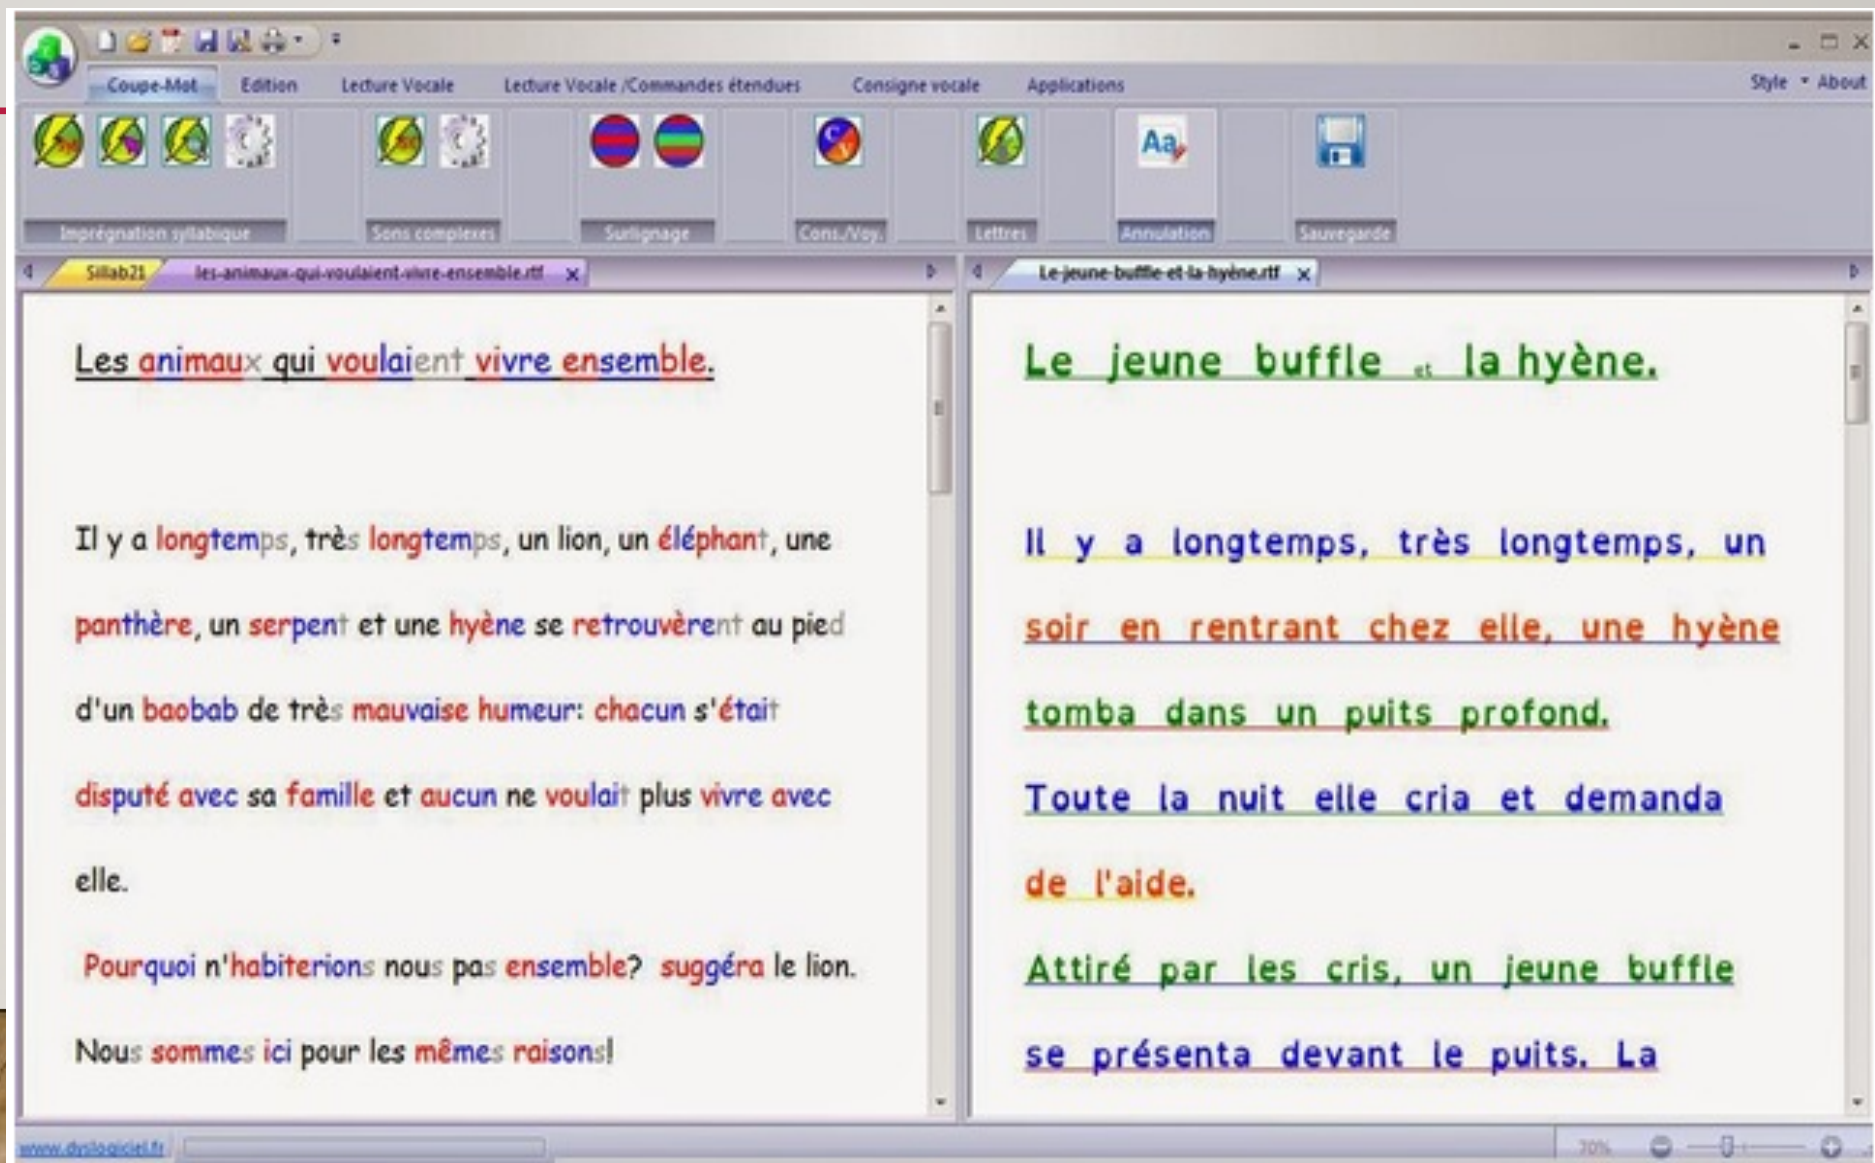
Coupe-Mot Edition Lecture Vocale Lecture Vocale /Commandes étendues Consigne vocale Applications

Style About

Imprégnation syllabique Sons complexes Surlignage Cons./Voy. Lettres Annulation Sauvegarde

Sillab21 les-animaux-qui-voulaient-vivre-ensemble.rtf

Le-jeune-buffle-et-la-hyène.rtf

Les animaux qui voulaient vivre ensemble.

Il y a longtemps, très longtemps, un lion, un éléphant, une panthère, un serpent et une hyène se retrouvèrent au pied d'un baobab de très mauvaise humeur: chacun s'était disputé avec sa famille et aucun ne voulait plus vivre avec elle.

Pourquoi n'habiterions nous pas ensemble? suggéra le lion.

Nous sommes ici pour les mêmes raisons!

Le jeune buffle et la hyène.

Il y a longtemps, très longtemps, un soir en rentrant chez elle, une hyène tomba dans un puits profond.

Toute la nuit elle cria et demanda de l'aide.

Attiré par les cris, un jeune buffle se présenta devant le puits. La

www.dyslogiciel.fr

70%